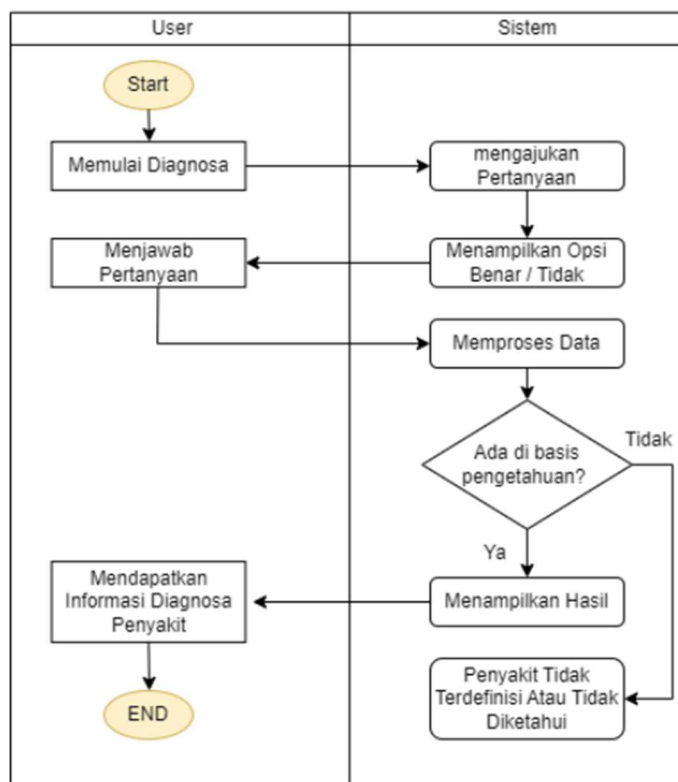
User

Sistem

Start

Memulai Diagnosa

mengajukan Pertanyaan

Menjawab Pertanyaan

Menampilkan Opsi Benar / Tidak

Memproses Data

Ada di basis pengetahuan?

Tidak

Ya

Mendapatkan Informasi Diagnosa Penyakit

Menampilkan Hasil

Penyakit Tidak Terdefinisi Atau Tidak Diketahui

END